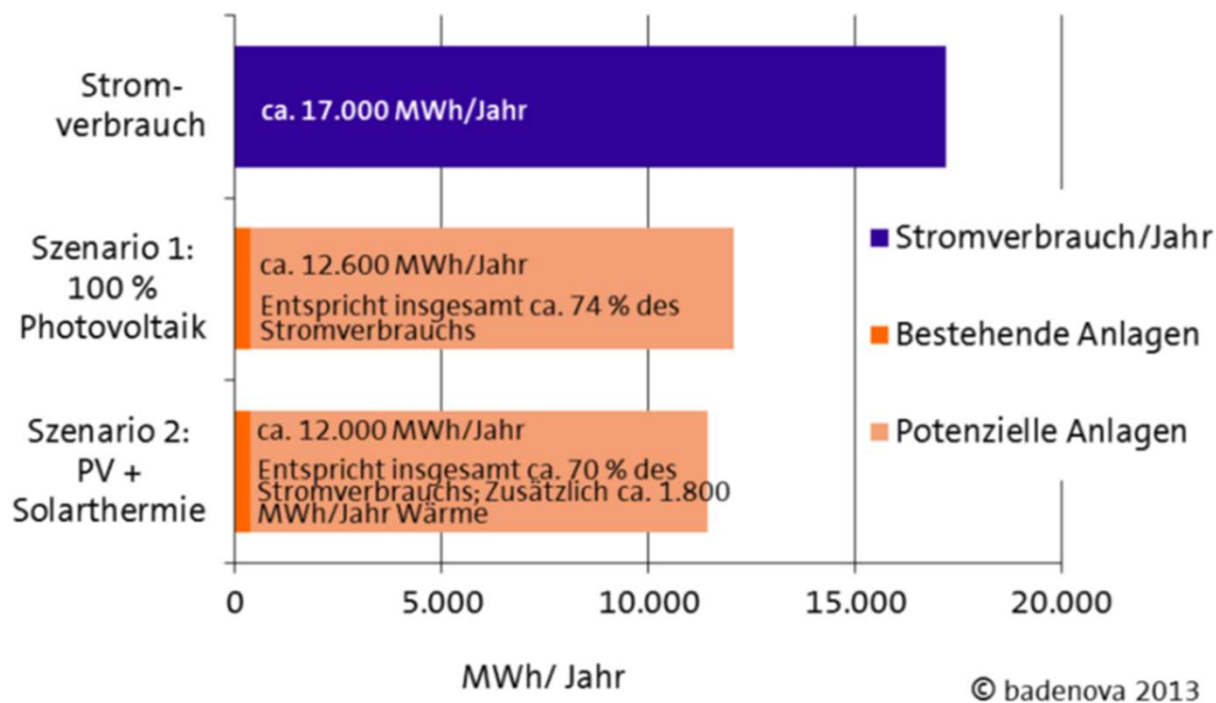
Stromverbrauch

ca. 17.000 MWh/Jahr

Szenario 1: 100 % Photovoltaik

ca. 12.600 MWh/Jahr

Entspricht insgesamt ca. 74 % des Stromverbrauchs

Szenario 2: PV + Solarthermie

ca. 12.000 MWh/Jahr

Entspricht insgesamt ca. 70 % des Stromverbrauchs; Zusätzlich ca. 1.800 MWh/Jahr Wärme

Stromverbrauch/Jahr

Bestehende Anlagen

Potenzielle Anlagen

0
5.000
10.000
15.000
20.000

MWh/ Jahr

© badenova 2013